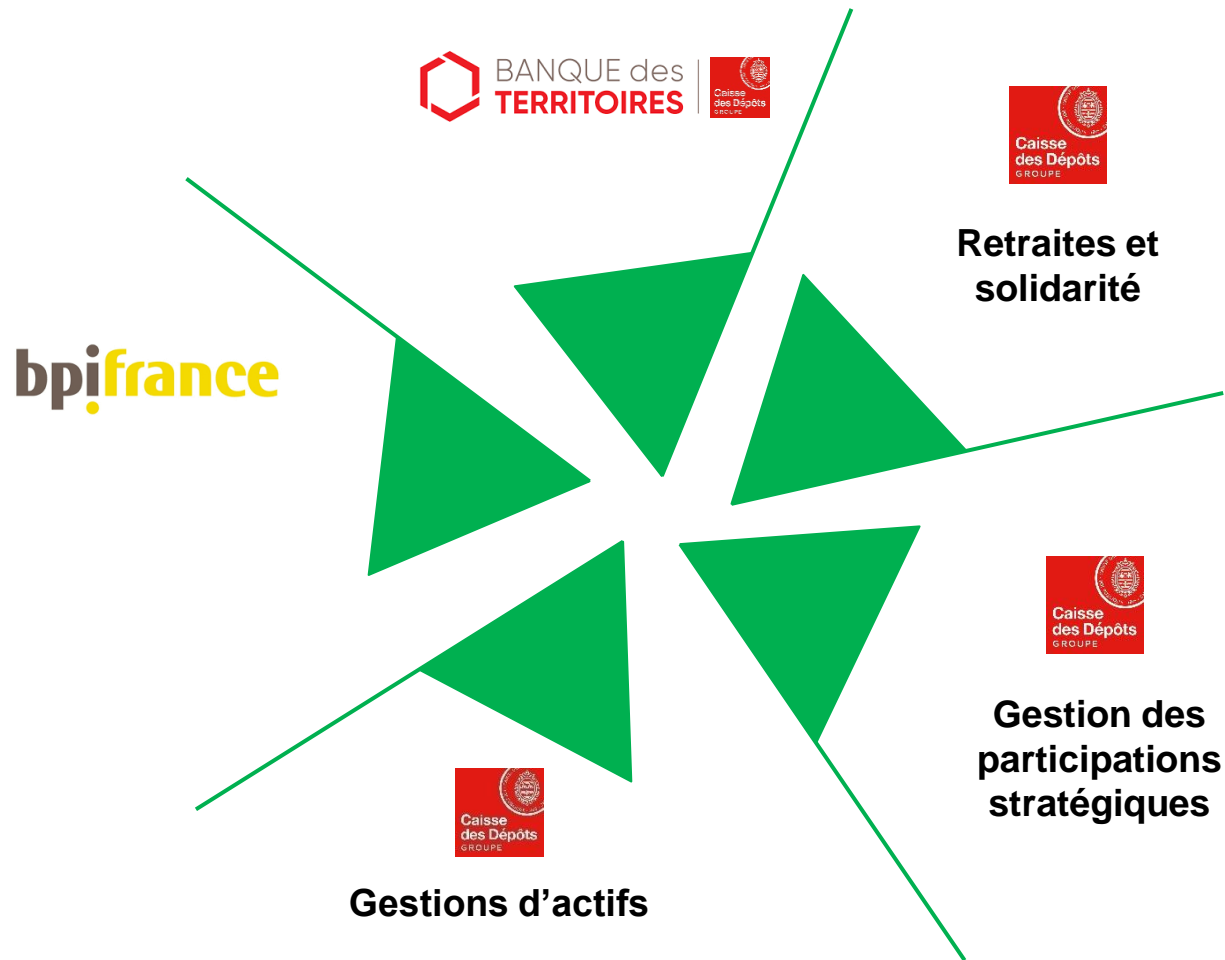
BANQUE des TERRITOIRES

Caisse des Dépôts GROUPE

Caisse des Dépôts GROUPE

Retraites et solidarité

bpifrance

Caisse des Dépôts GROUPE

Gestion des participations stratégiques

Caisse des Dépôts GROUPE

Gestions d’actifs